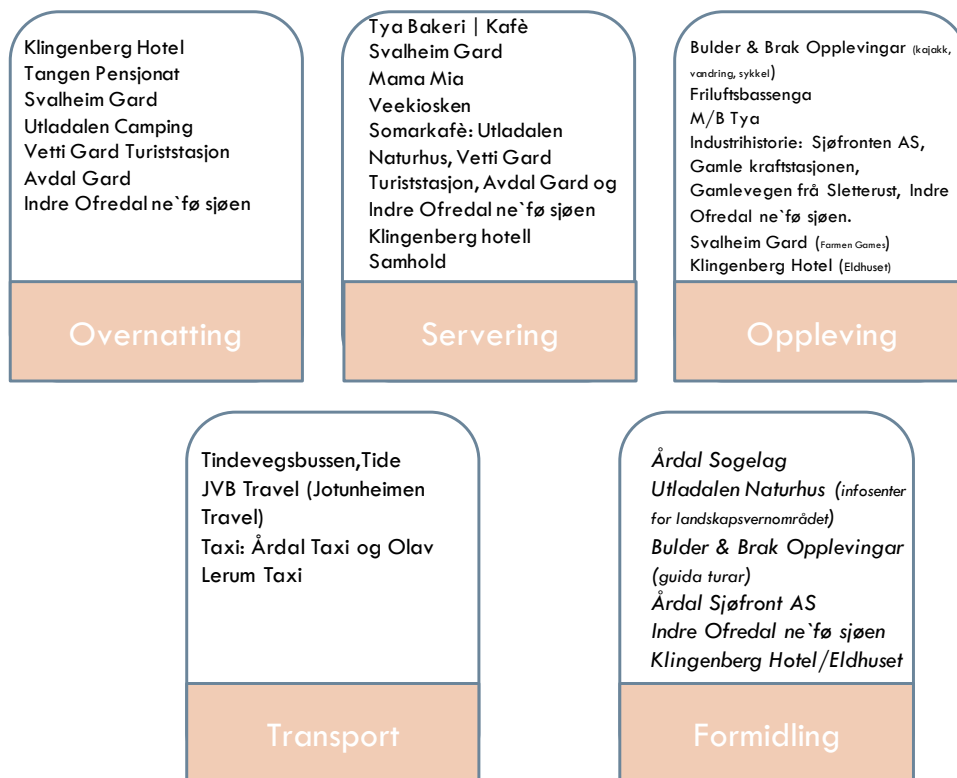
Klingenberg Hotel
Tangen Pensjonat
Svalheim Gard
Utladalen Camping
Vetti Gard Turiststasjon
Avdal Gard
Indre Ofredal ne`fø sjøen

Overnatting

Tya Bakeri | Kafè
Svalheim Gard
Mama Mia
Veekiosken
Somarkafè: Utladalen Naturhus, Vetti Gard Turiststasjon, Avdal Gard og Indre Ofredal ne`fø sjøen
Klingenberg hotell
Samhold

Servering

Bulder & Brak Opplevingar (kajakk, vandring, sykkel)
Friluftsbassenga
M/B Tya
Industrihistorie: Sjøfronten AS, Gamle kraftstasjonen, Gamlevegen frå Sletterust, Indre Ofredal ne`fø sjøen.
Svalheim Gard (Farmen Games)
Klingenberg Hotel (Eldhuset)

Oppleving

Tindevegsbussen,Tide
JVB Travel (Jotunheimen Travel)
Taxi: Årdal Taxi og Olav Lerum Taxi

Transport

Årdal Sogelag
Utladalen Naturhus (infosenter for landskapsvernområdet)
Bulder & Brak Opplevingar (guida turar)
Årdal Sjøfront AS
Indre Ofredal ne`fø sjøen
Klingenberg Hotel/Eldhuset

Formidling